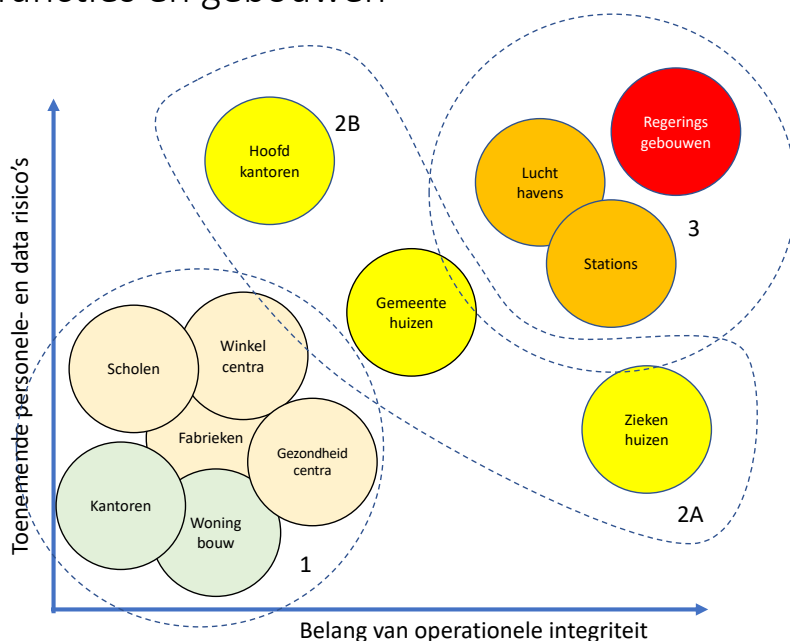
functies en gebouwen

Hoofd kantoren

2B

Lucht havens

Regerings gebouwen

3

Stations

Gemeente huizen

Scholen

Winkel centra

Fabrieken

Gezondheid centra

Zieken huizen

Kantoren

Woning bouw

2A

1

Toenemende personele- en data risico's

Belang van operationele integriteit